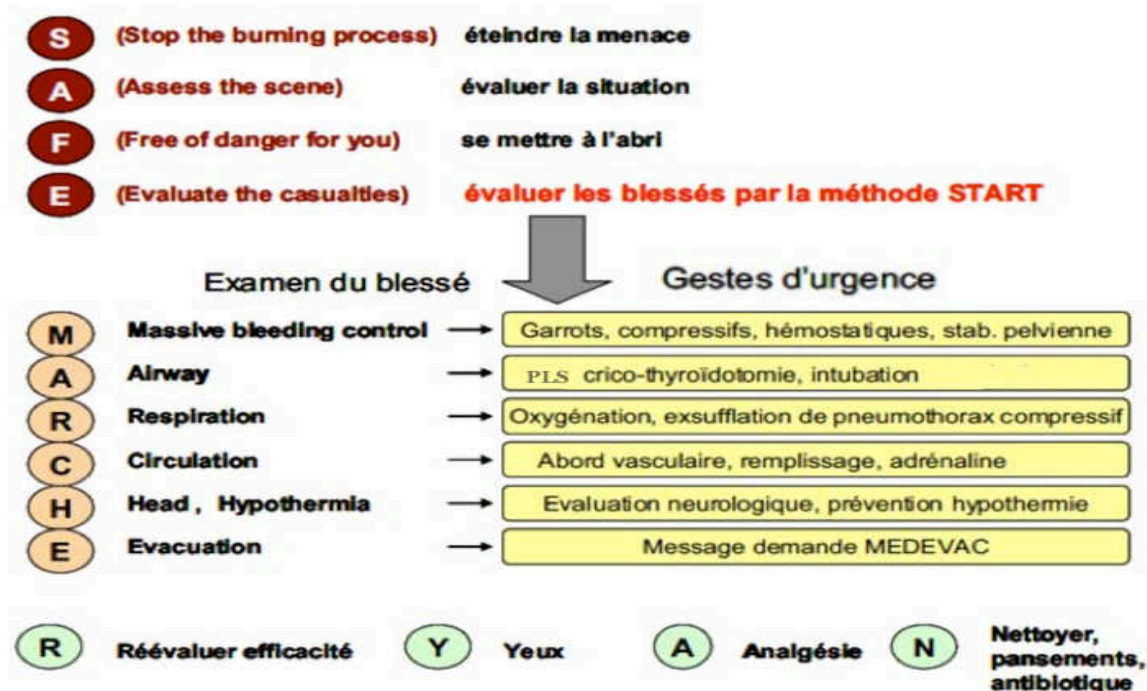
S (Stop the burning process) éteindre la menace
A (Assess the scene) évaluer la situation
F (Free of danger for you) se mettre à l'abri
E (Evaluate the casualties) évaluer les blessés par la méthode START

Examen du blessé
Gestes d'urgence

M Massive bleeding control → Garrots, compressifs, hémostatiques, stab. pelvienne
A Airway → PLS crico-thyroïdotomie, intubation
R Respiration → Oxygénation, exsufflation de pneumothorax compressif
C Circulation → Abord vasculaire, remplissage, adrénaline
H Head, Hypothermia → Evaluation neurologique, prévention hypothermie
E Evacuation → Message demande MEDEVAC

R Réévaluer efficacité
Y Yeux
A Analgésie
N Nettoyer, pansements, antibiotique